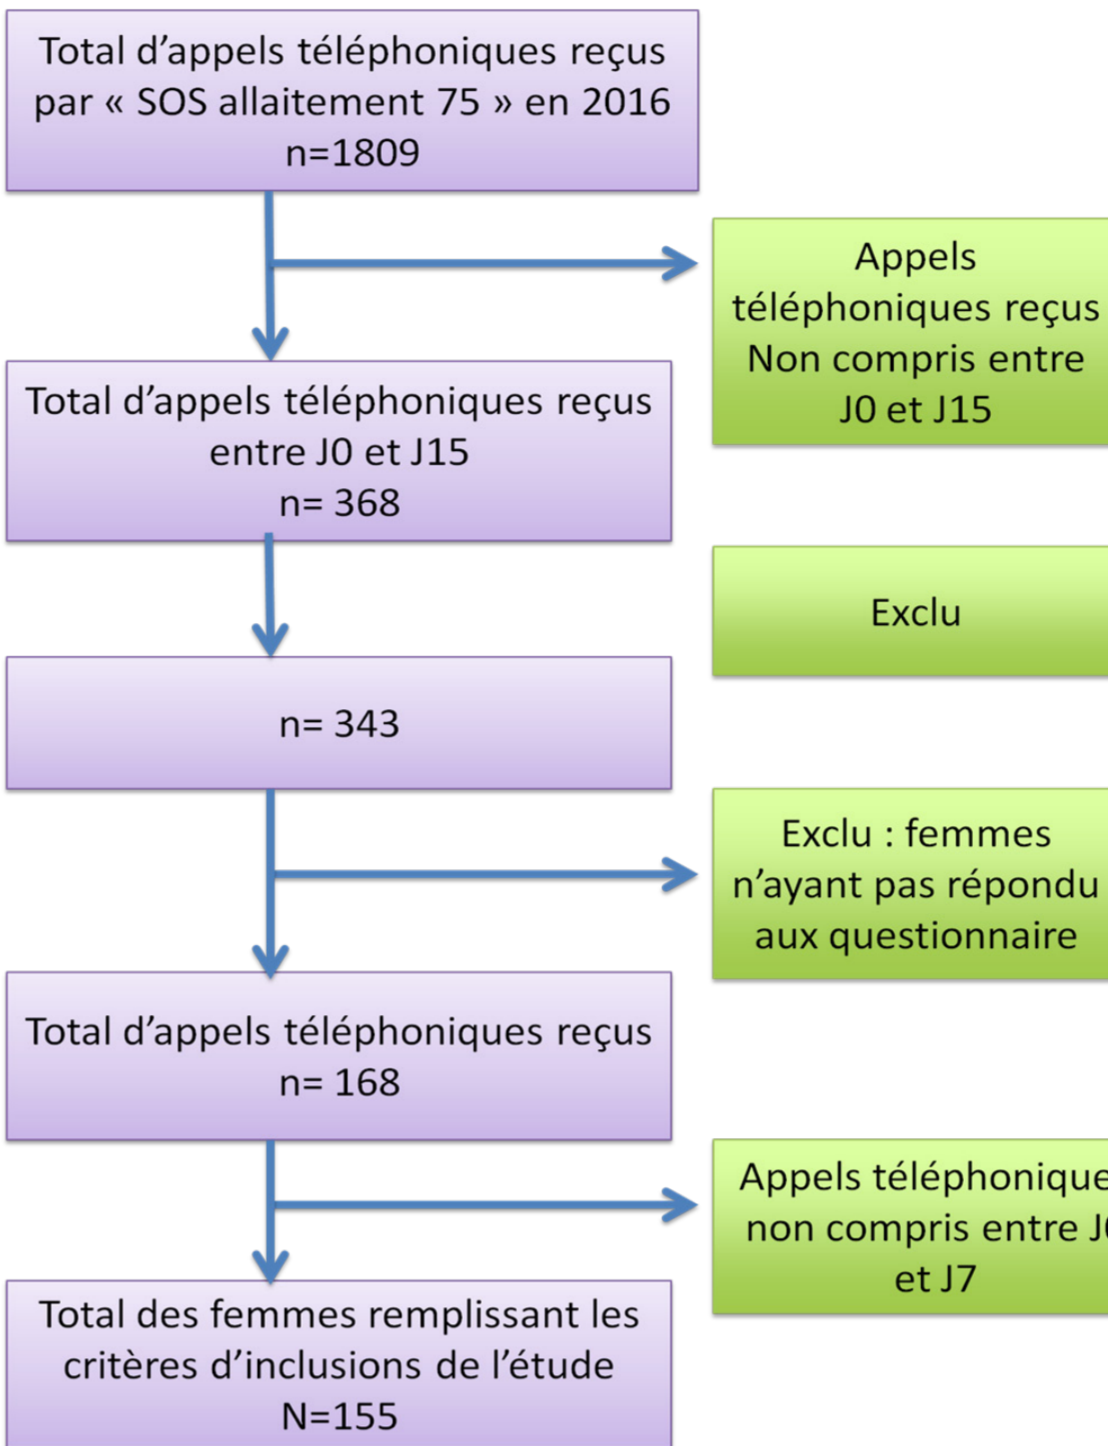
Total d'appels téléphoniques reçus par « SOS allaitement 75 » en 2016
n=1809

Appels téléphoniques reçus Non compris entre J0 et J15

Total d'appels téléphoniques reçus entre J0 et J15
n= 368

Exclu

n= 343

Exclu : femmes n'ayant pas répondu aux questionnaire

Total d'appels téléphoniques reçus
n= 168

Appels téléphonique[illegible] non compris entre J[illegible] et J7

Total des femmes remplissant les critères d'inclusions de l'étude
N=155